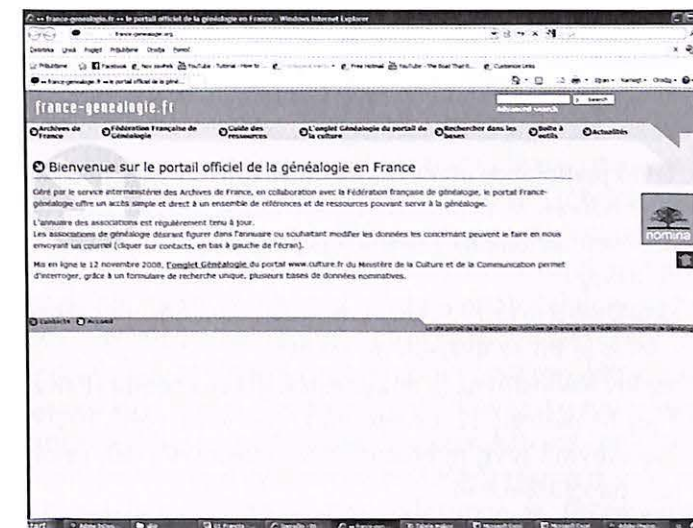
france-genealogie.fr -- le portail officiel de la généalogie en France - Windows Internet Explorer

france-genealogie.fr

Advanced search

Search

Archives de France

Fédération Française de Généalogie

Guide des ressources

L'onglet Généalogie du portail de la culture

Rechercher dans les bases

Boîte à outils

Actualités

Bienvenue sur le portail officiel de la généalogie en France

Géré par le service interministériel des Archives de France, en collaboration avec la Fédération française de généalogie, le portail France-généalogie offre un accès simple et direct à un ensemble de références et de ressources pouvant servir à la généalogie.

L'annuaire des associations est régulièrement tenu à jour.
Les associations de généalogie désirant figurer dans l'annuaire ou souhaitant modifier les données les concernant peuvent le faire en nous envoyant un courriel (cliquer sur contacts, en bas à gauche de l'écran).

Mis en ligne le 12 novembre 2008, l'onglet Généalogie du portail www.culture.fr du Ministère de la Culture et de la Communication permet d'interroger, grâce à un formulaire de recherche unique, plusieurs bases de données nominatives.

nomina

Contacts Accueil

Le site portail de la Direction des Archives de France et de la Fédération Française de Généalogie

Start